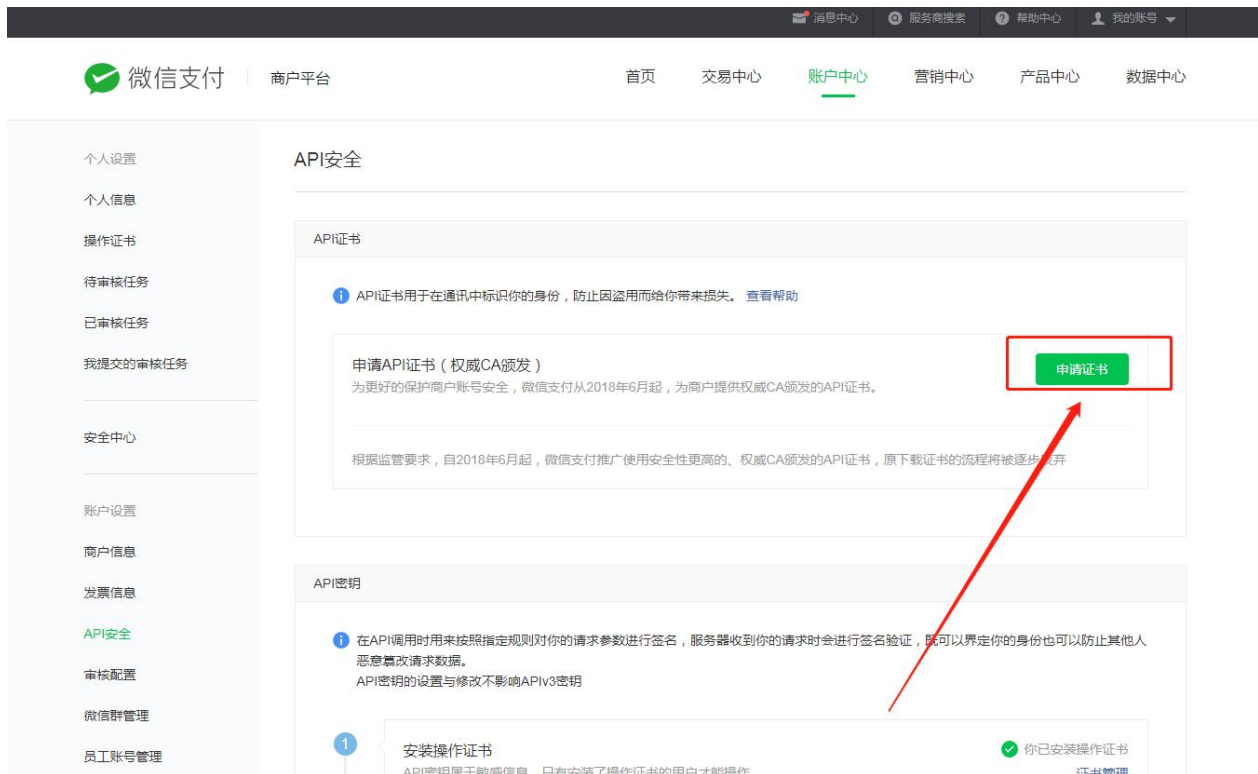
消息中心　服务商搜索　帮助中心　我的账号

微信支付 | 商户平台

首页　交易中心　账户中心　营销中心　产品中心　数据中心

个人设置
个人信息
操作证书
待审核任务
已审核任务
我提交的审核任务

安全中心

账户设置
商户信息
发票信息
API安全
审核配置
微信群管理
员工账号管理

API安全

API证书

API证书用于在通讯中标识你的身份，防止因盗用而给你带来损失。查看帮助

申请API证书（权威CA颁发）
为更好的保护商户账号安全，微信支付从2018年6月起，为商户提供权威CA颁发的API证书。

申请证书

根据监管要求，自2018年6月起，微信支付推广使用安全性更高的、权威CA颁发的API证书，原下载证书的流程将被逐步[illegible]弃

API密钥

在API调用时用来按照指定规则对你的请求参数进行签名，服务器收到你的请求时会进行签名验证，既可以界定你的身份也可以防止其他人恶意篡改请求数据。
API密钥的设置与修改不影响APIv3密钥

1

安装操作证书
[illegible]

你已安装操作证书
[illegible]